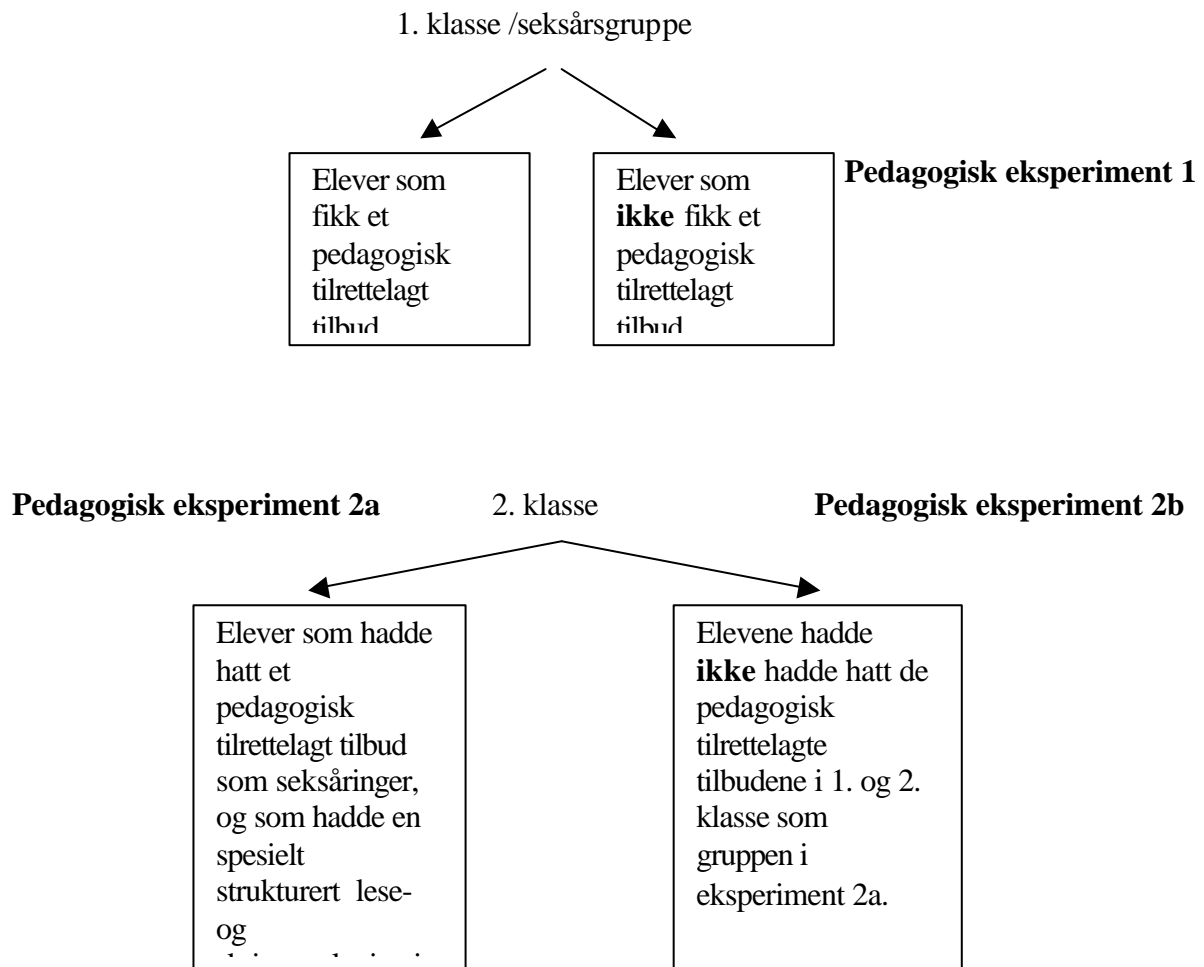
1. klasse /seksårsgruppe

Elever som fikk et pedagogisk tilrettelagt tilbud

Elever som **ikke** fikk et pedagogisk tilrettelagt tilbud

**Pedagogisk eksperiment 1**

**Pedagogisk eksperiment 2a**

2. klasse

**Pedagogisk eksperiment 2b**

Elever som hadde hatt et pedagogisk tilrettelagt tilbud som seksåringer, og som hadde en spesielt strukturert lese- og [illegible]

Elevene hadde **ikke** hadde hatt de pedagogisk tilrettelagte tilbudene i 1. og 2. klasse som gruppen i eksperiment 2a.